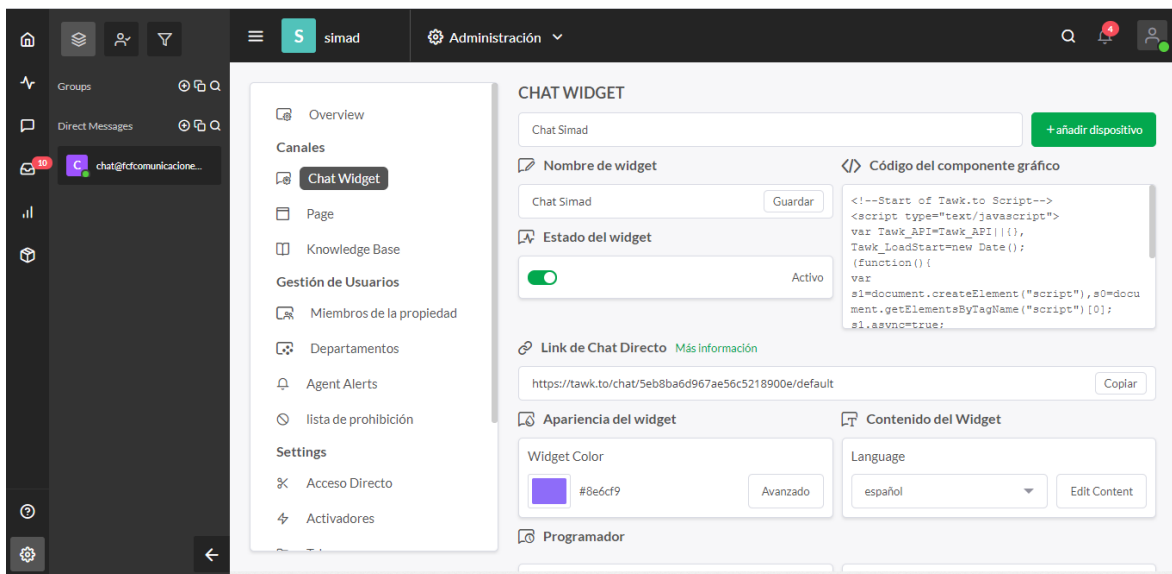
10

Groups

Direct Messages

C chat@fcfcomunicacione...

S simad

Administración

4

Overview

Canales

Chat Widget

Page

Knowledge Base

Gestión de Usuarios

Miembros de la propiedad

Departamentos

Agent Alerts

lista de prohibición

Settings

Acceso Directo

Activadores

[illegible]

CHAT WIDGET

Chat Simad

+ añadir dispositivo

Nombre de widget

Chat Simad

Guardar

Código del componente gráfico

<!--Start of Tawk.to Script-->
<script type="text/javascript">
var Tawk_API=Tawk_API||{}, Tawk_LoadStart=new Date();
(function(){
var s1=document.createElement("script"),s0=document.getElementsByTagName("script")[0];
s1.async=true;

Estado del widget

Activo

Link de Chat Directo Más información

https://tawk.to/chat/5eb8ba6d967ae56c5218900e/default

Copiar

Apariencia del widget

Widget Color

#8e6cf9

Avanzado

Contenido del Widget

Language

español

Edit Content

Programador